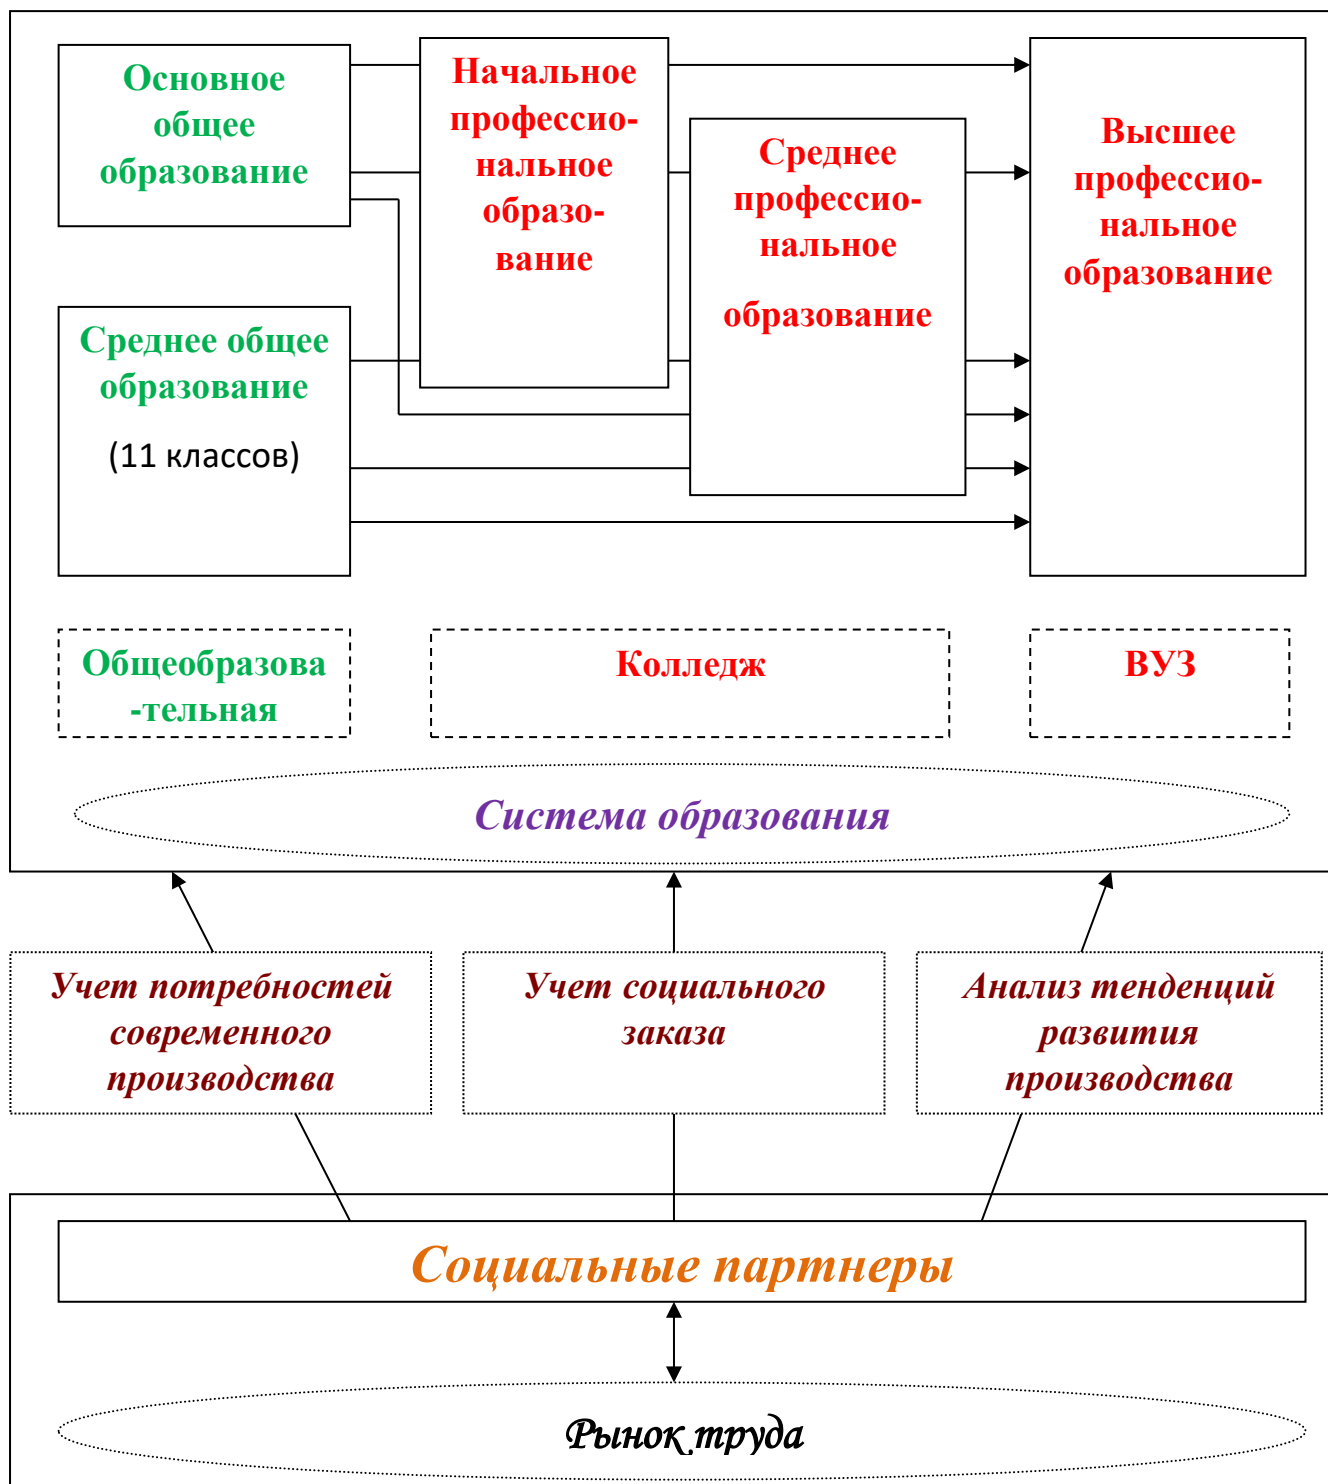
Основное общее образование

Начальное профессио-нальное образо-вание

Среднее профессио-нальное

образование

Высшее профессио-нальное образование

Среднее общее образование

(11 классов)

Общеобразова -тельная

Колледж

ВУЗ

Система образования

Учет потребностей современного производства

Учет социального заказа

Анализ тенденций развития производства

Социальные партнеры

Рынок труда